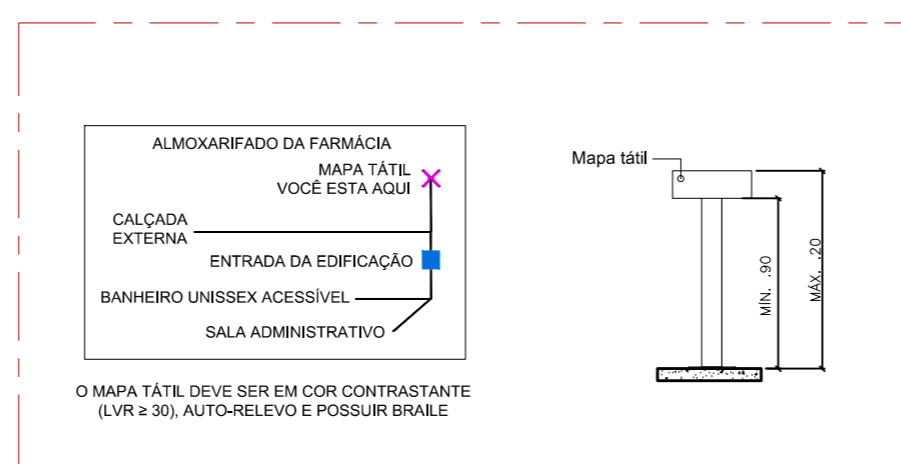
ALMOXARIFADO DA FARMÁCIA

MAPA TÁTIL
VOCÊ ESTA AQUI

CALÇADA
EXTERNA

ENTRADA DA EDIFICAÇÃO

BANHEIRO UNISSEX ACESSÍVEL

SALA ADMINISTRATIVO

O MAPA TÁTIL DEVE SER EM COR CONTRASTANTE (LVR ≥ 30), AUTO-RELEVO E POSSUIR BRAILE

Mapa tátil

MIN. .90

MÁX. .20